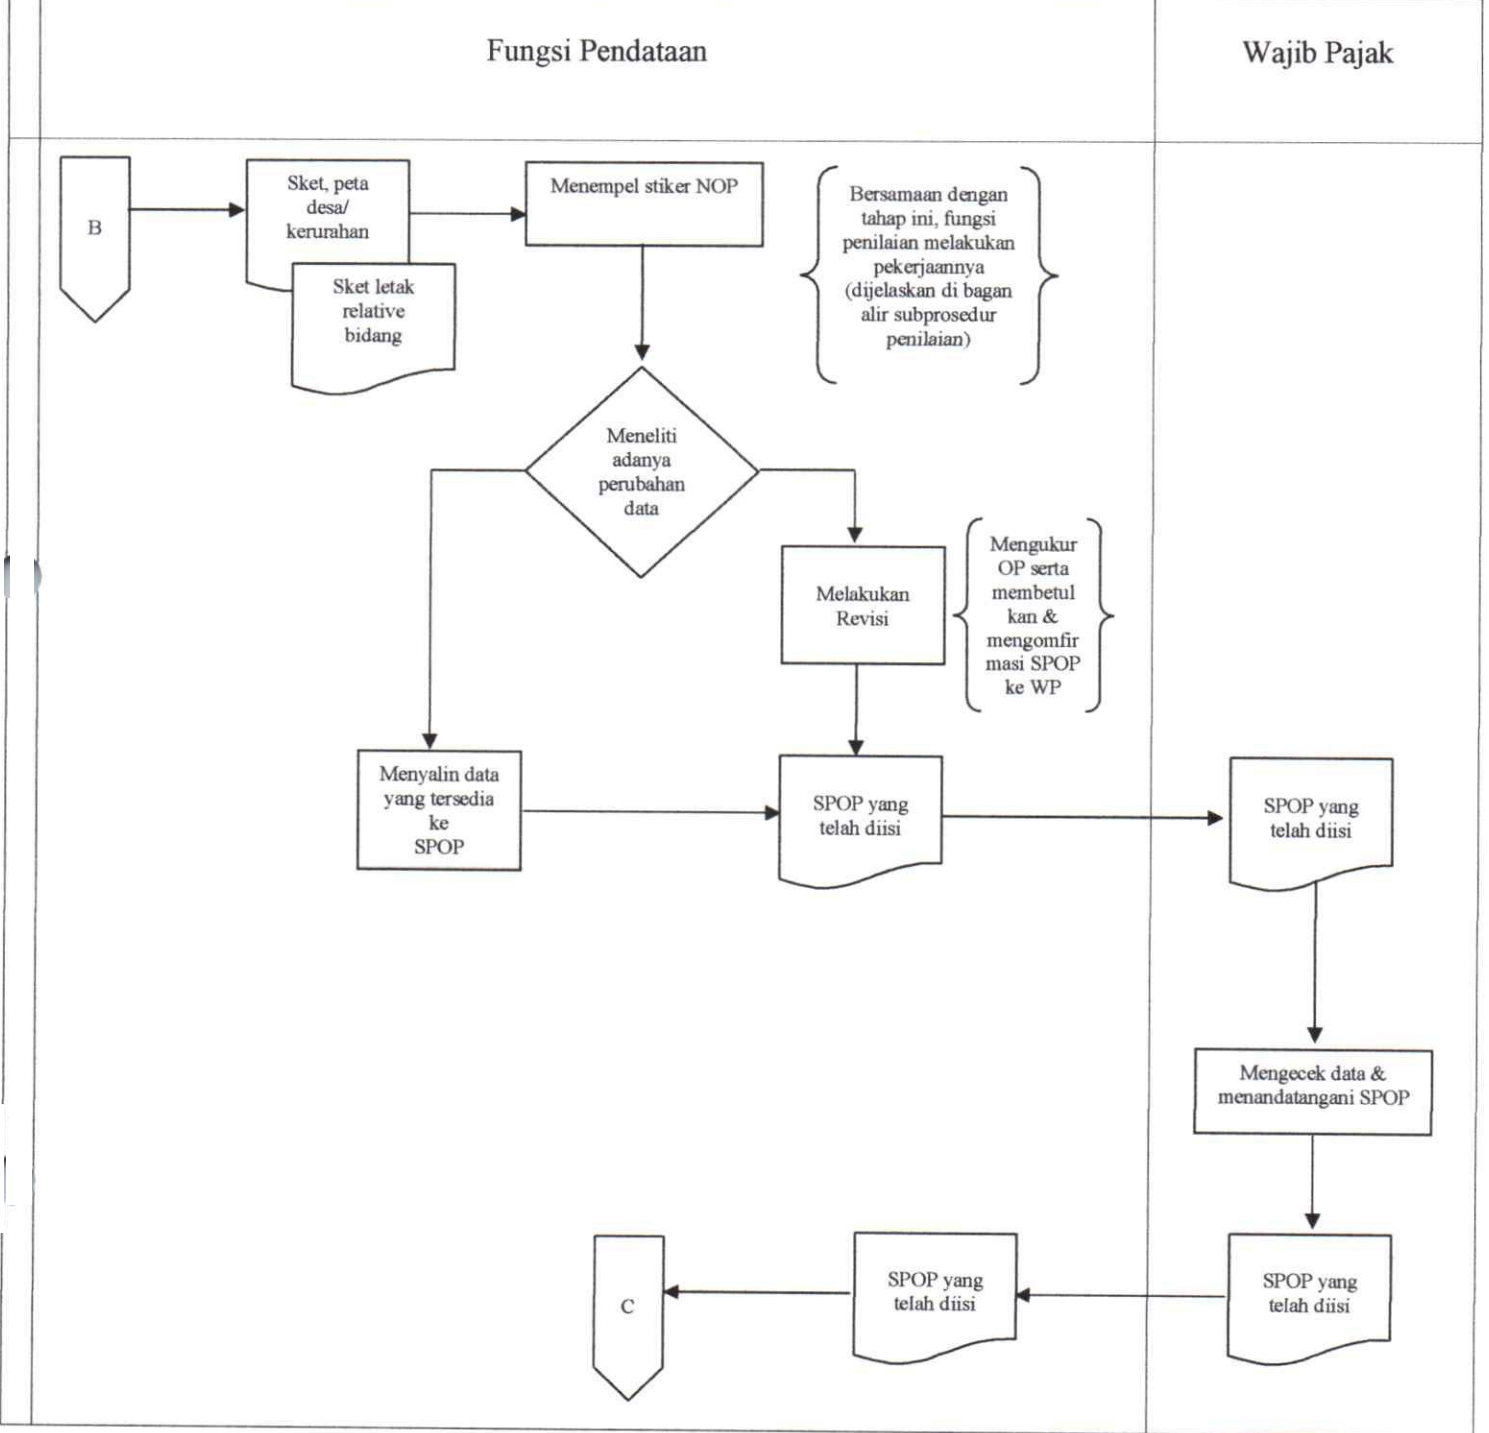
Fungsi Pendataan

Wajib Pajak

B

Sket, peta desa/ kerurahan

Sket letak relative bidang

Menempel stiker NOP

Bersamaan dengan tahap ini, fungsi penilaian melakukan pekerjaannya (dijelaskan di bagan alir subprosedur penilaian)

Meneliti adanya perubahan data

Melakukan Revisi

Mengukur OP serta membetul kan & mengomfir masi SPOP ke WP

Menyalin data yang tersedia ke SPOP

SPOP yang telah diisi

SPOP yang telah diisi

Mengecek data & menandatangani SPOP

SPOP yang telah diisi

SPOP yang telah diisi

C